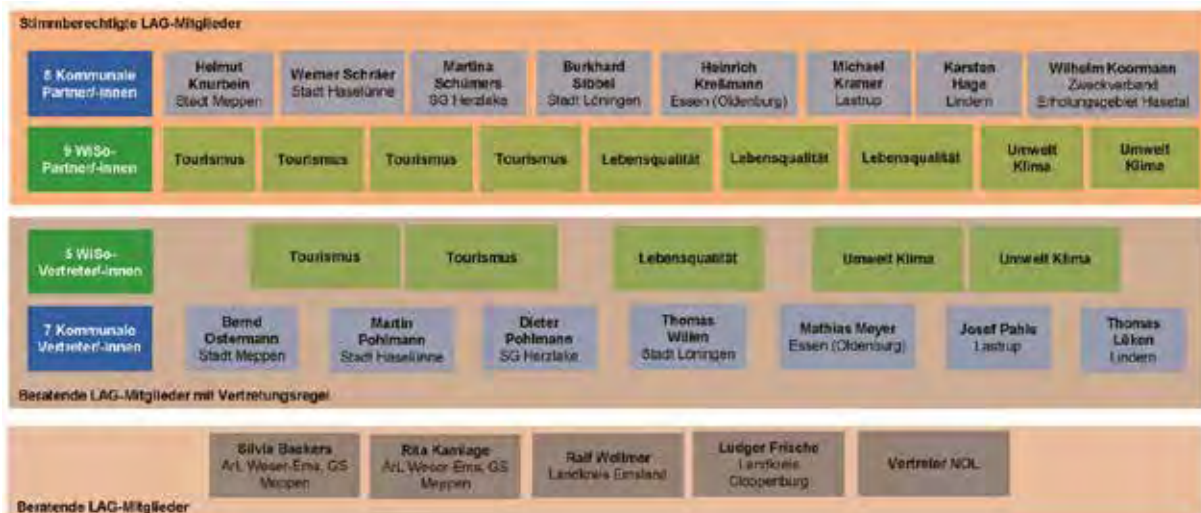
Stimmberechtigte LAG-Mitglieder

8 Kommunale Partner/-innen

Helmut Knurbein Stadt Meppen

Werner Schräer Stadt Haselünne

Martina Schümers SG Herzlake

Burkhard Sibbel Stadt Löningen

Heinrich Kreßmann Essen (Oldenburg)

Michael Kramer Lastrup

Karsten Hage Lindern

Wilhelm Koormann Zweckverband Erholungsgebiet Hasetal

9 WiSo-Partner/-innen

Tourismus

Tourismus

Tourismus

Tourismus

Lebensqualität

Lebensqualität

Lebensqualität

Umwelt Klima

Umwelt Klima

5 WiSo-Vertreter/-innen

Tourismus

Tourismus

Lebensqualität

Umwelt Klima

Umwelt Klima

7 Kommunale Vertreter/-innen

Bernd Ostermann Stadt Meppen

Martin Pohlmann Stadt Haselünne

Dieter Pohlmann SG Herzlake

Thomas Willen Stadt Löningen

Mathias Meyer Essen (Oldenburg)

Josef Pahls Lastrup

Thomas Lüken Lindern

Beratende LAG-Mitglieder mit Vertretungsregel

Silvia Backers ArL Weser-Ems, GS Meppen

Rita Kamlage ArL Weser-Ems, GS Meppen

Ralf Wellmer Landkreis Emsland

Ludger Frische Landkreis Cloppenburg

Vertreter NOL

Beratende LAG-Mitglieder